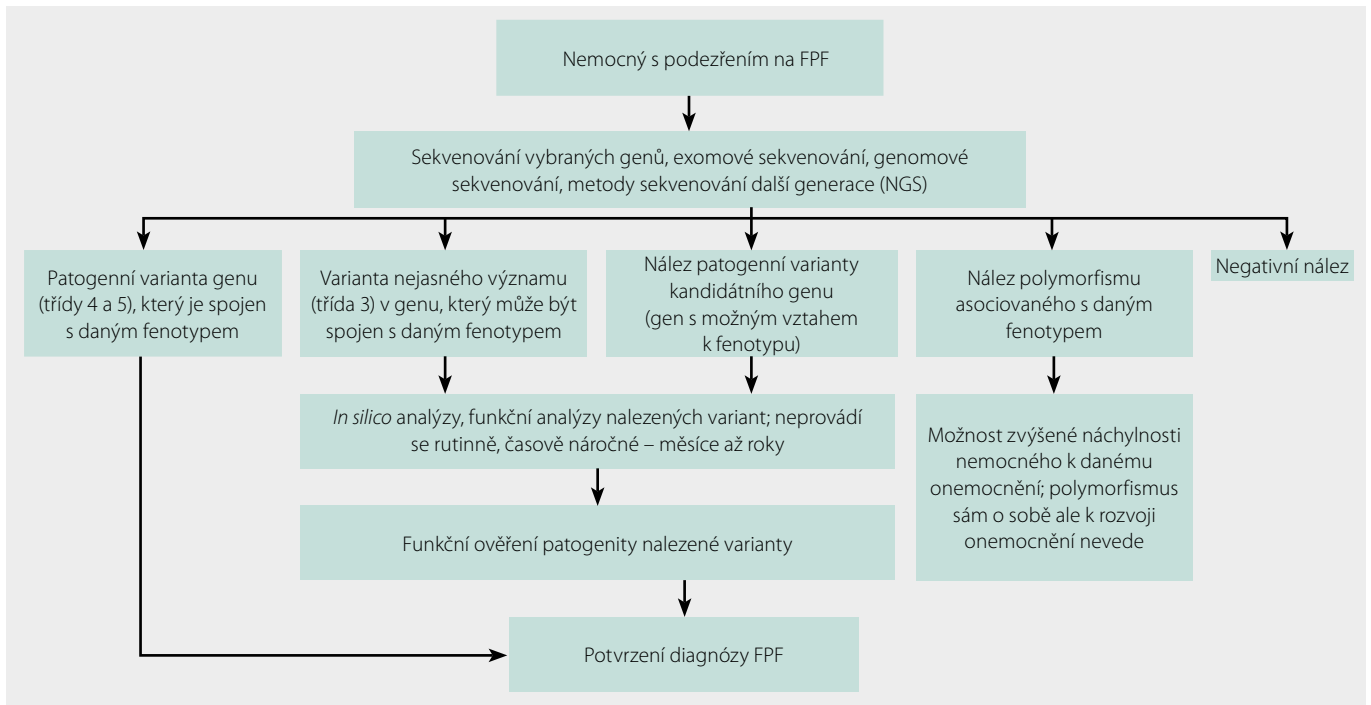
Nemocný s podezřením na FPF

Sekvenování vybraných genů, exomové sekvenování, genomové sekvenování, metody sekvenování další generace (NGS)

Patogenní varianta genu (třídy 4 a 5), který je spojen s daným fenotypem

Varianta nejasného významu (třída 3) v genu, který může být spojen s daným fenotypem

Nález patogenní varianty kandidátního genu (gen s možným vztahem k fenotypu)

Nález polymorfismu asociovaného s daným fenotypem

Negativní nález

In silico analýzy, funkční analýzy nalezených variant; neprovádí se rutinně, časově náročné – měsíce až roky

Možnost zvýšené náchylnosti nemocného k danému onemocnění; polymorfismus sám o sobě ale k rozvoji onemocnění nevede

Funkční ověření patogenity nalezené varianty

Potvrzení diagnózy FPF